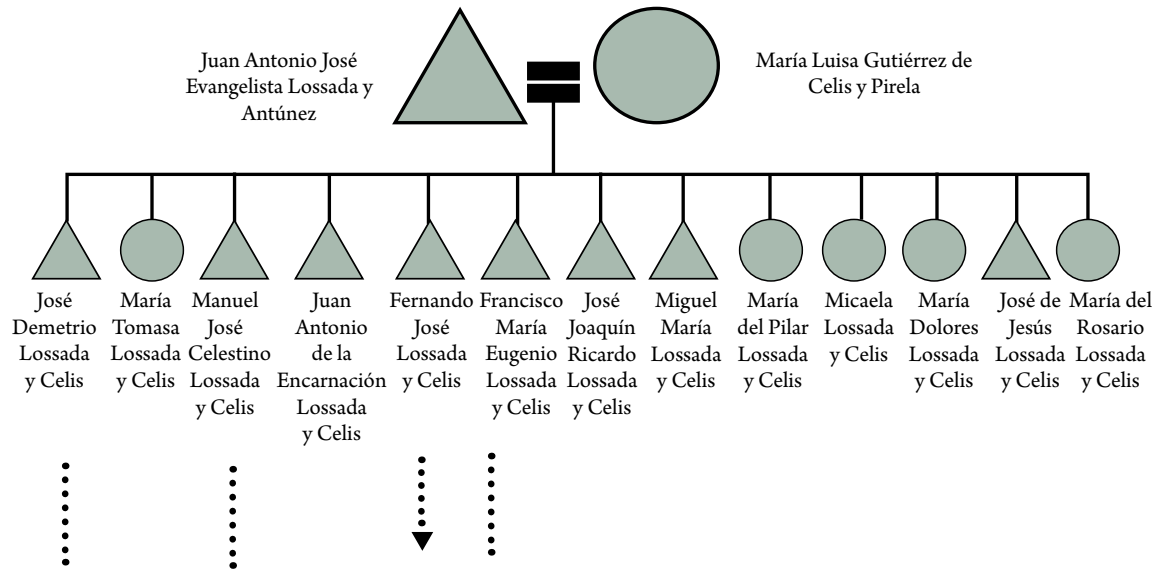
Juan Antonio José Evangelista Lossada y Antúnez

María Luisa Gutiérrez de Celis y Pirela

José Demetrio Lossada y Celis

María Tomasa Lossada y Celis

Manuel José Celestino Lossada y Celis

Juan Antonio de la Encarnación Lossada y Celis

Fernando José Lossada y Celis

Francisco María Eugenio Lossada y Celis

José Joaquín Ricardo Lossada y Celis

Miguel María Lossada y Celis

María del Pilar Lossada y Celis

Micaela Lossada y Celis

María Dolores Lossada y Celis

José de Jesús Lossada y Celis

María del Rosario Lossada y Celis